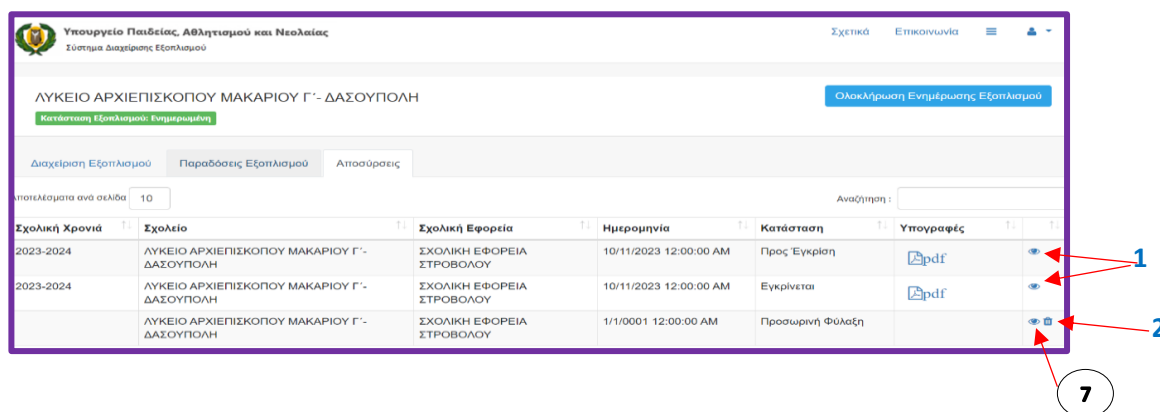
Υπουργείο Παιδείας, Αθλητισμού και Νεολαίας
Σύστημα Διαχείρισης Εξοπλισμού

Σχετικά Επικοινωνία

ΛΥΚΕΙΟ ΑΡΧΙΕΠΙΣΚΟΠΟΥ ΜΑΚΑΡΙΟΥ Γ΄- ΔΑΣΟΥΠΟΛΗ
Κατάσταση Εξοπλισμού: Ενημερωμένη

Ολοκλήρωση Ενημέρωσης Εξοπλισμού

Διαχείριση Εξοπλισμού | Παραδόσεις Εξοπλισμού | Αποσύρσεις

Αποτελέσματα ανά σελίδα 10

Αναζήτηση :

| Σχολική Χρονιά | Σχολείο | Σχολική Εφορεία | Ημερομηνία | Κατάσταση | Υπογραφές | |
|---|---|---|---|---|---|---|
| 2023-2024 | ΛΥΚΕΙΟ ΑΡΧΙΕΠΙΣΚΟΠΟΥ ΜΑΚΑΡΙΟΥ Γ΄- ΔΑΣΟΥΠΟΛΗ | ΣΧΟΛΙΚΗ ΕΦΟΡΕΙΑ ΣΤΡΟΒΟΛΟΥ | 10/11/2023 12:00:00 AM | Προς Έγκριση | pdf | |
| 2023-2024 | ΛΥΚΕΙΟ ΑΡΧΙΕΠΙΣΚΟΠΟΥ ΜΑΚΑΡΙΟΥ Γ΄- ΔΑΣΟΥΠΟΛΗ | ΣΧΟΛΙΚΗ ΕΦΟΡΕΙΑ ΣΤΡΟΒΟΛΟΥ | 10/11/2023 12:00:00 AM | Εγκρίνεται | pdf | |
| | ΛΥΚΕΙΟ ΑΡΧΙΕΠΙΣΚΟΠΟΥ ΜΑΚΑΡΙΟΥ Γ΄- ΔΑΣΟΥΠΟΛΗ | ΣΧΟΛΙΚΗ ΕΦΟΡΕΙΑ ΣΤΡΟΒΟΛΟΥ | 1/1/0001 12:00:00 AM | Προσωρινή Φύλαξη | | |

1
2
7